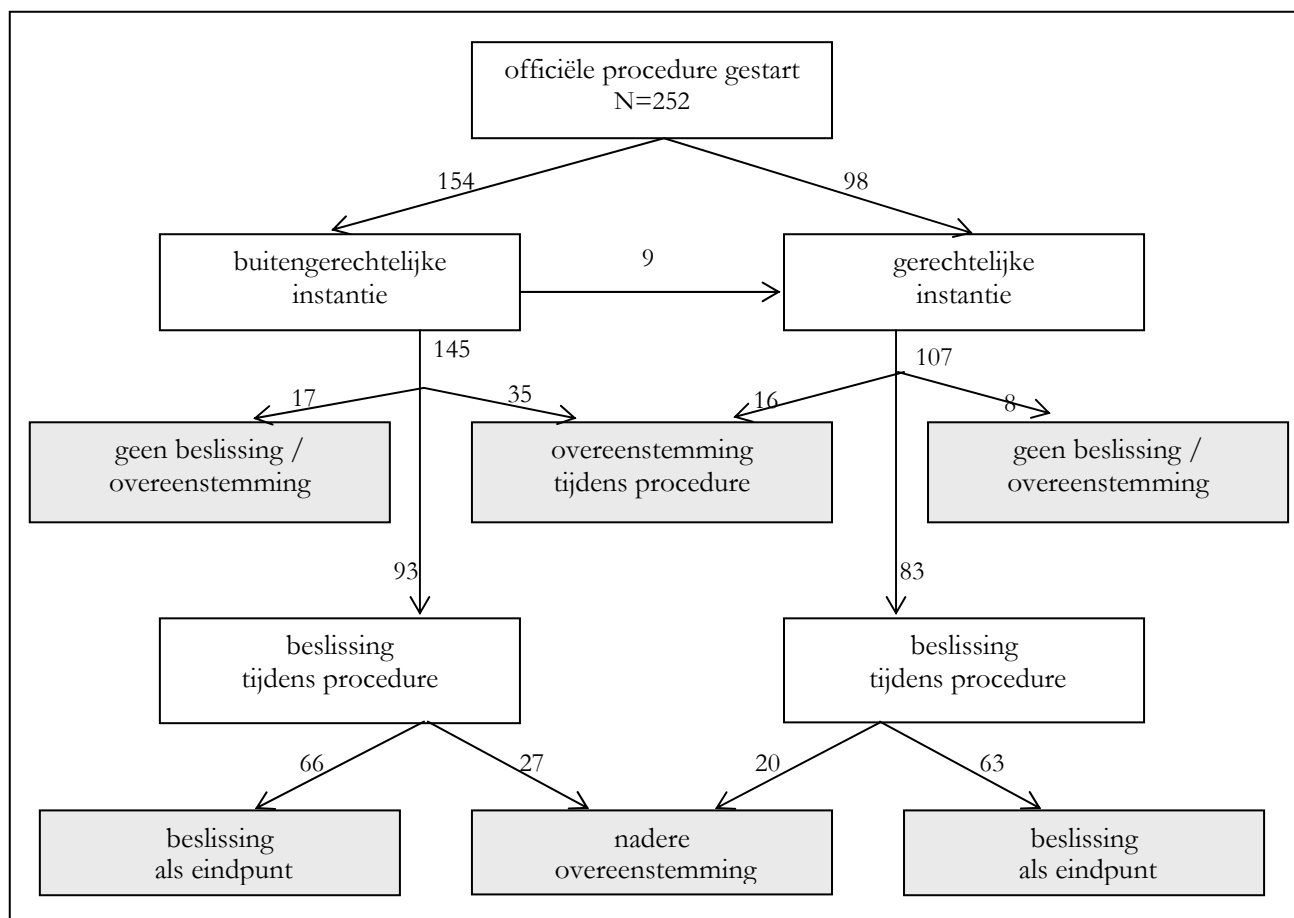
officiële procedure gestart
N=252

154

98

buitengerechtelijke instantie

9

gerechtelijke instantie

145

107

17

35

16

8

geen beslissing / overeenstemming

overeenstemming tijdens procedure

geen beslissing / overeenstemming

93

83

beslissing tijdens procedure

beslissing tijdens procedure

66

27

20

63

beslissing als eindpunt

nadere overeenstemming

beslissing als eindpunt